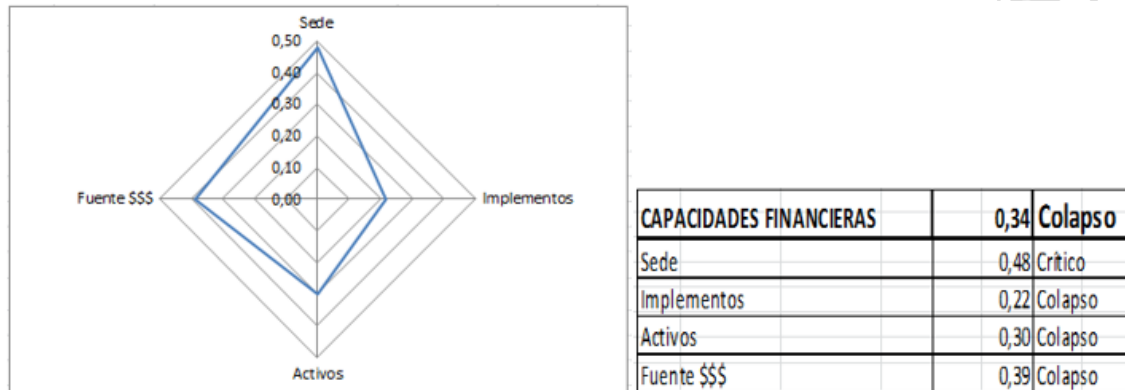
Sede
0,50
0,40
0,30
0,20
0,10
0,00
Fuente $$$
Implementos
Activos

| CAPACIDADES FINANCIERAS | 0,34 | Colapso |
|---|---|---|
| Sede | 0,48 | Crítico |
| Implementos | 0,22 | Colapso |
| Activos | 0,30 | Colapso |
| Fuente $$$ | 0,39 | Colapso |